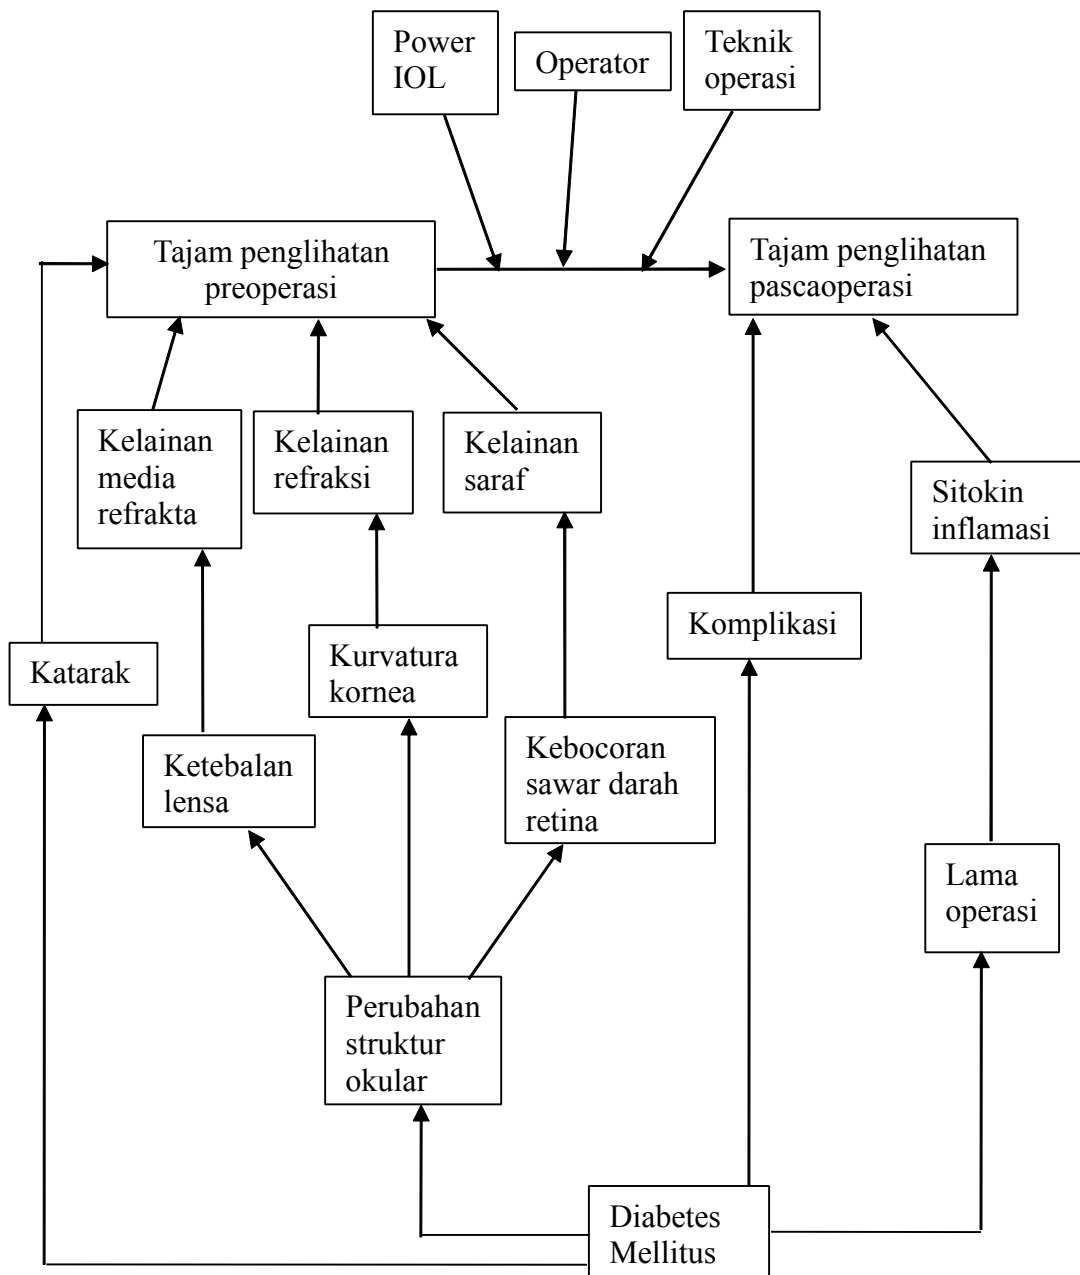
Power IOL

Operator

Teknik operasi

Tajam penglihatan preoperasi

Tajam penglihatan pascaoperasi

Kelainan media refrakta

Kelainan refraksi

Kelainan saraf

Sitokin inflamasi

Komplikasi

Katarak

Kurvatura kornea

Ketebalan lensa

Kebocoran sawar darah retina

Lama operasi

Perubahan struktur okular

Diabetes Mellitus